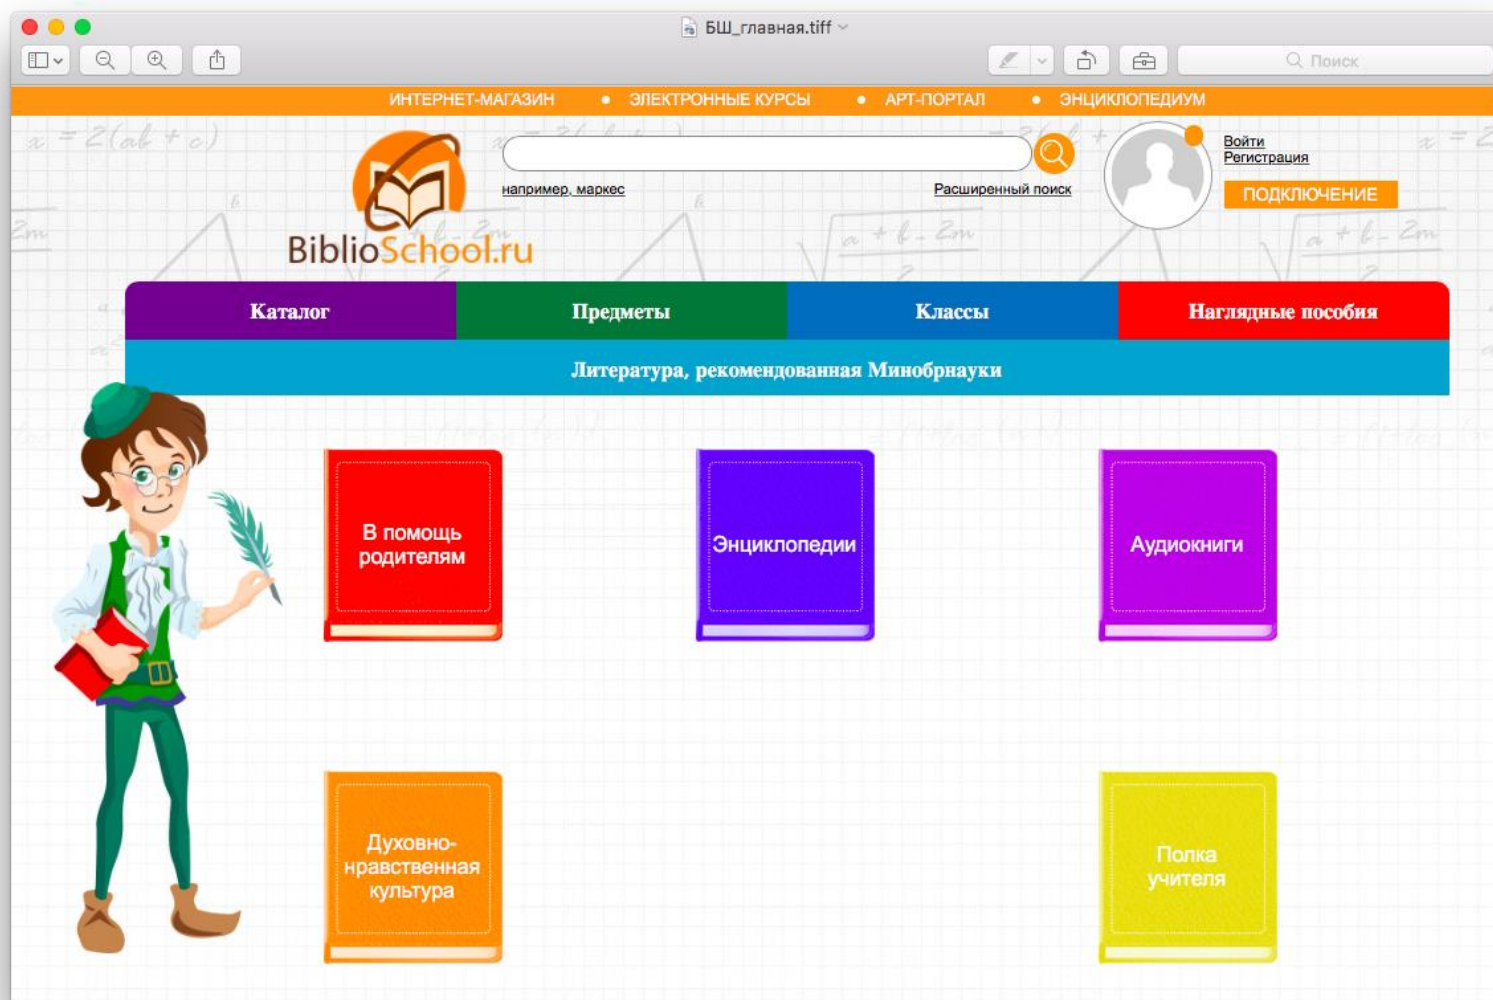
БШ_главная.tiff

Поиск

ИНТЕРНЕТ-МАГАЗИН • ЭЛЕКТРОННЫЕ КУРСЫ • АРТ-ПОРТАЛ • ЭНЦИКЛОПЕДИУМ

BiblioSchool.ru

например, маркес

Расширенный поиск

Войти
Регистрация

ПОДКЛЮЧЕНИЕ

Каталог

Предметы

Классы

Наглядные пособия

Литература, рекомендованная Минобрнауки

В помощь родителям

Энциклопедии

Аудиокниги

Духовно-нравственная культура

Полка учителя